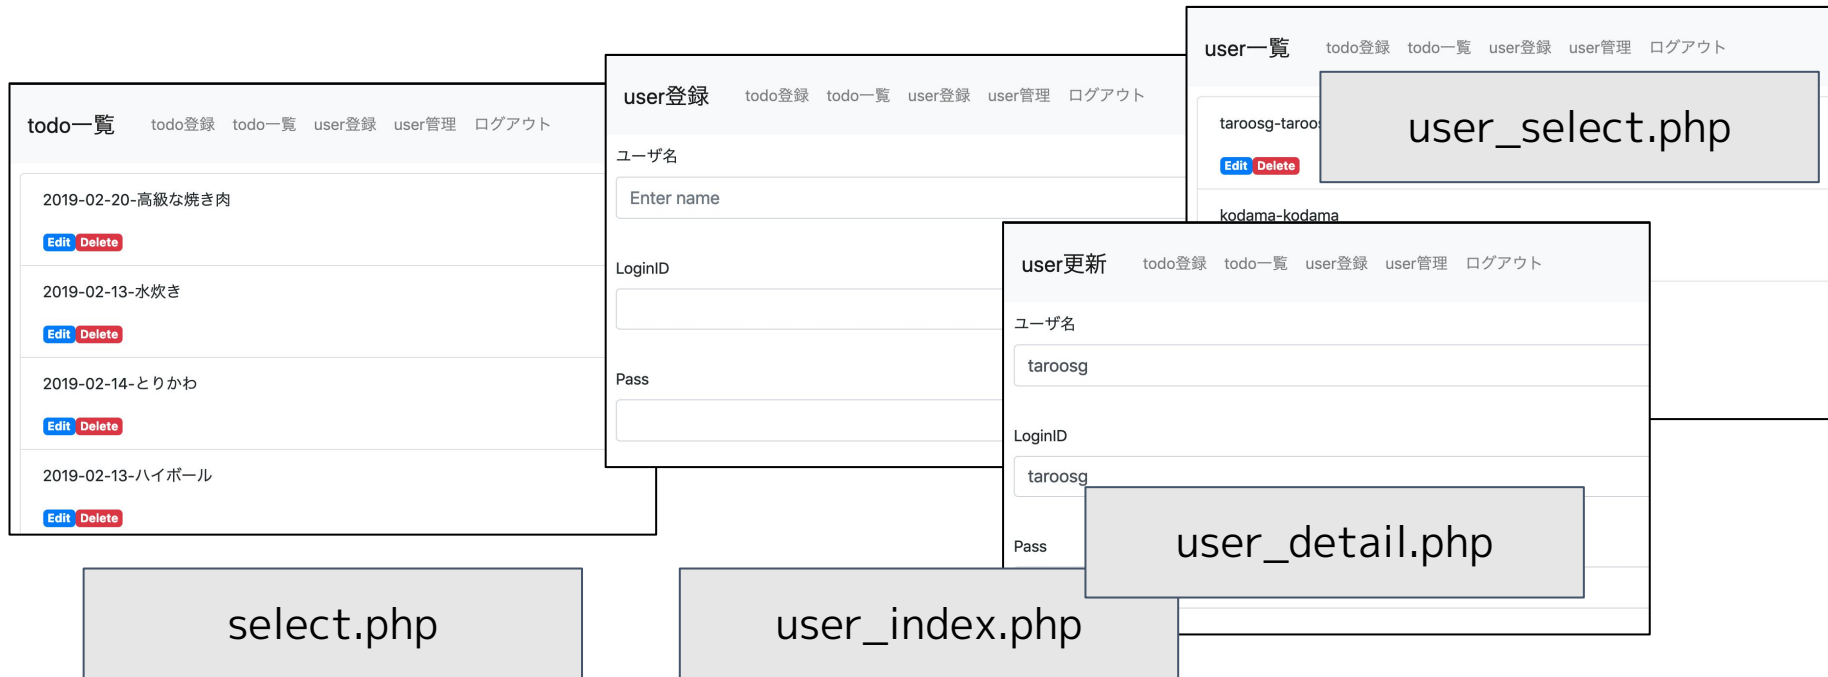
todo一覧 todo登録 todo一覧 user登録 user管理 ログアウト

2019-02-20-高級な焼き肉

Edit Delete

2019-02-13-水炊き

Edit Delete

2019-02-14-とりかわ

Edit Delete

2019-02-13-ハイボール

Edit Delete

user登録 todo登録 todo一覧 user登録 user管理 ログアウト

ユーザ名

Enter name

LoginID

Pass

user一覧 todo登録 todo一覧 user登録 user管理 ログアウト

taroosg-taroo

Edit Delete

kodama-kodama

user_select.php

user更新 todo登録 todo一覧 user登録 user管理 ログアウト

ユーザ名

taroosg

LoginID

taroosg

Pass

user_detail.php

select.php

user_index.php